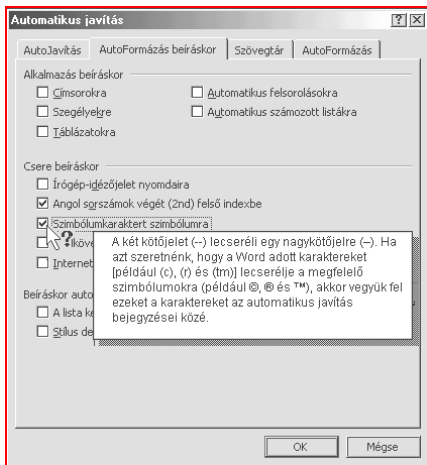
Automatikus javítás

?X

AutoJavítás | AutoFormázás beíráskor | Szövegtár | AutoFormázás

Alkalmazás beíráskor

☐ Címsorokra
☐ Automatikus felsorolásokra
☐ Szegélyekre
☐ Automatikus számozott listákra
☐ Táblázatokra

Csere beíráskor

☐ Írógép-idézőjelet nyomdaira
☑ Angol sorszámok végét (2nd) felső indexbe
☑ Szimbólumkaraktert szimbólumra
☐ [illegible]lköve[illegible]
☐ Internet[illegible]

Beíráskor auto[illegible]
☐ A lista ke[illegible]
☐ Stílus de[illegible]

A két kötőjelet (--) lecseréli egy nagykötőjelre (–). Ha azt szeretnénk, hogy a Word adott karaktereket [például (c), (r) és (tm)] lecserélje a megfelelő szimbólumokra (például ©, ® és ™), akkor vegyük fel ezeket a karaktereket az automatikus javítás bejegyzései közé.

OK
Mégse